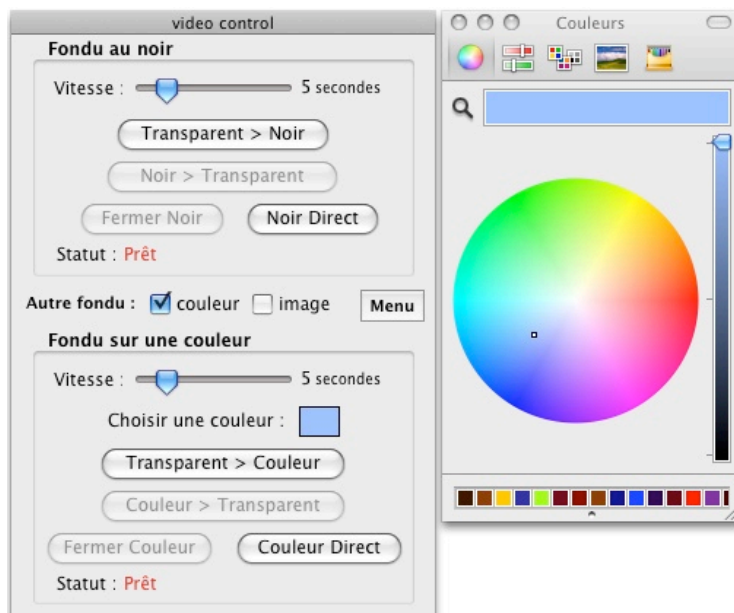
video control

Fondu au noir

Vitesse : 5 secondes

Transparent > Noir

Noir > Transparent

Fermer Noir

Noir Direct

Statut : Prêt

Autre fondu : couleur image Menu

Fondu sur une couleur

Vitesse : 5 secondes

Choisir une couleur :

Transparent > Couleur

Couleur > Transparent

Fermer Couleur

Couleur Direct

Statut : Prêt

Couleurs